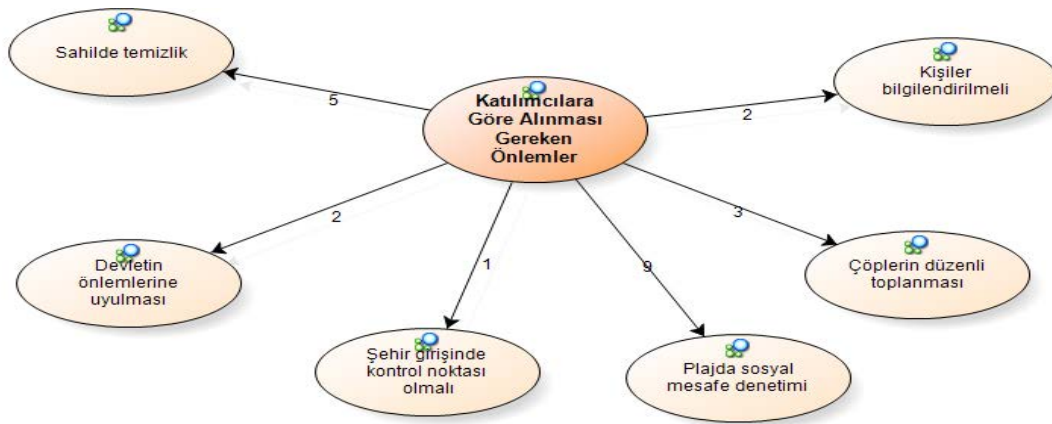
Katılımcılara Göre Alınması Gereken Önlemler

Sahilde temizlik

5

Kişiler bilgilendirilmeli

2

Devletin önlemlerine uyulması

2

Şehir girişinde kontrol noktası olmalı

1

Plajda sosyal mesafe denetimi

9

Çöplerin düzenli toplanması

3